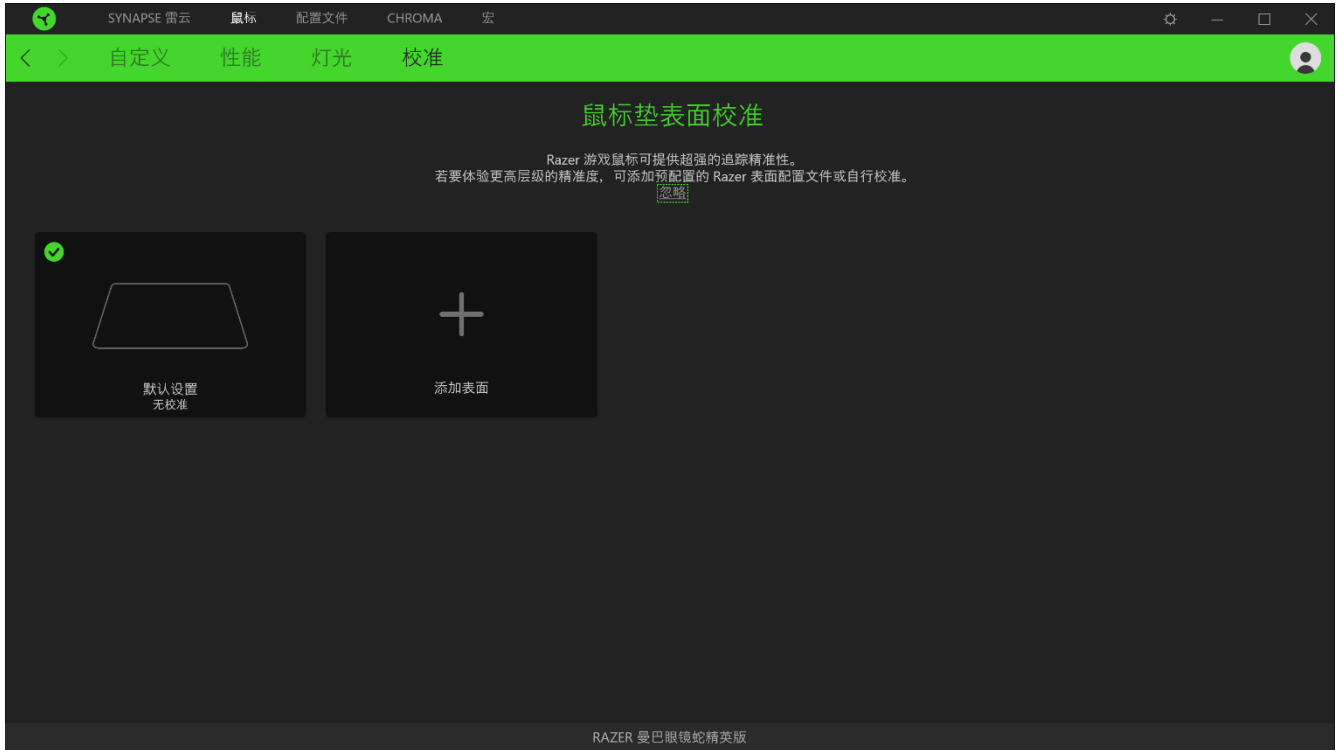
SYNAPSE 雷云 鼠标 配置文件 CHROMA 宏

自定义 性能 灯光 校准

鼠标垫表面校准

Razer 游戏鼠标可提供超强的追踪精准性。
若要体验更高层级的精准度，可添加预配置的 Razer 表面配置文件或自行校准。
忽略

默认设置
无校准

添加表面

RAZER 曼巴眼镜蛇精英版